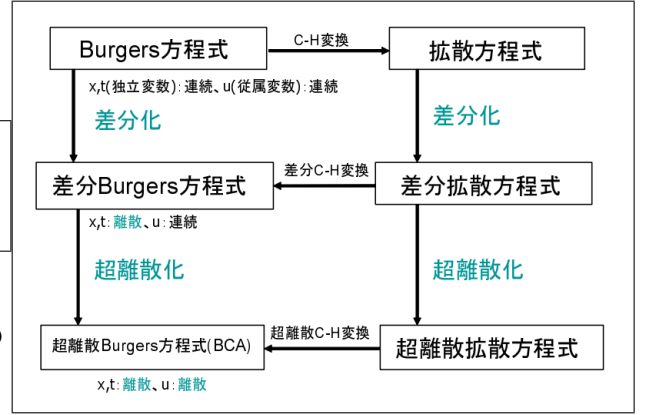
Burgers方程式

C-H変換

拡散方程式

x,t(独立変数):連続、u(従属変数):連続

差分化

差分化

差分Burgers方程式

差分C-H変換

差分拡散方程式

x,t:離散、u:連続

超離散化

超離散化

超離散Burgers方程式(BCA)

超離散C-H変換

超離散拡散方程式

x,t:離散、u:離散